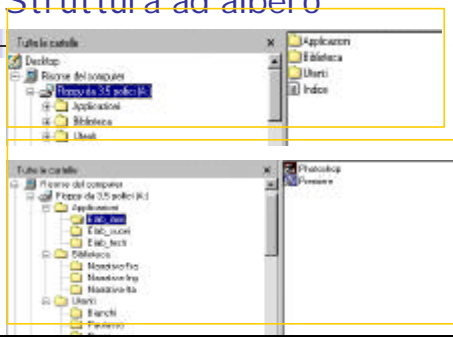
Struttura ad albero

Tutte le cartelle
Desktop
Risorse del computer
Floppy da 3,5 pollici (A:)
Applicazioni
Biblioteca
Utenti

Applicazioni
Biblioteca
Utenti
Indice

Tutte le cartelle
Risorse del computer
Floppy da 3,5 pollici (A:)
Applicazioni
Elab_immagini
Elab_suoni
Elab_testi
Biblioteca
Narrativa Ita
Narrativa Ing
Narrativa Ita
Utenti
Bianchi
Fantasmi
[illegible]

Photoshop
Freeware